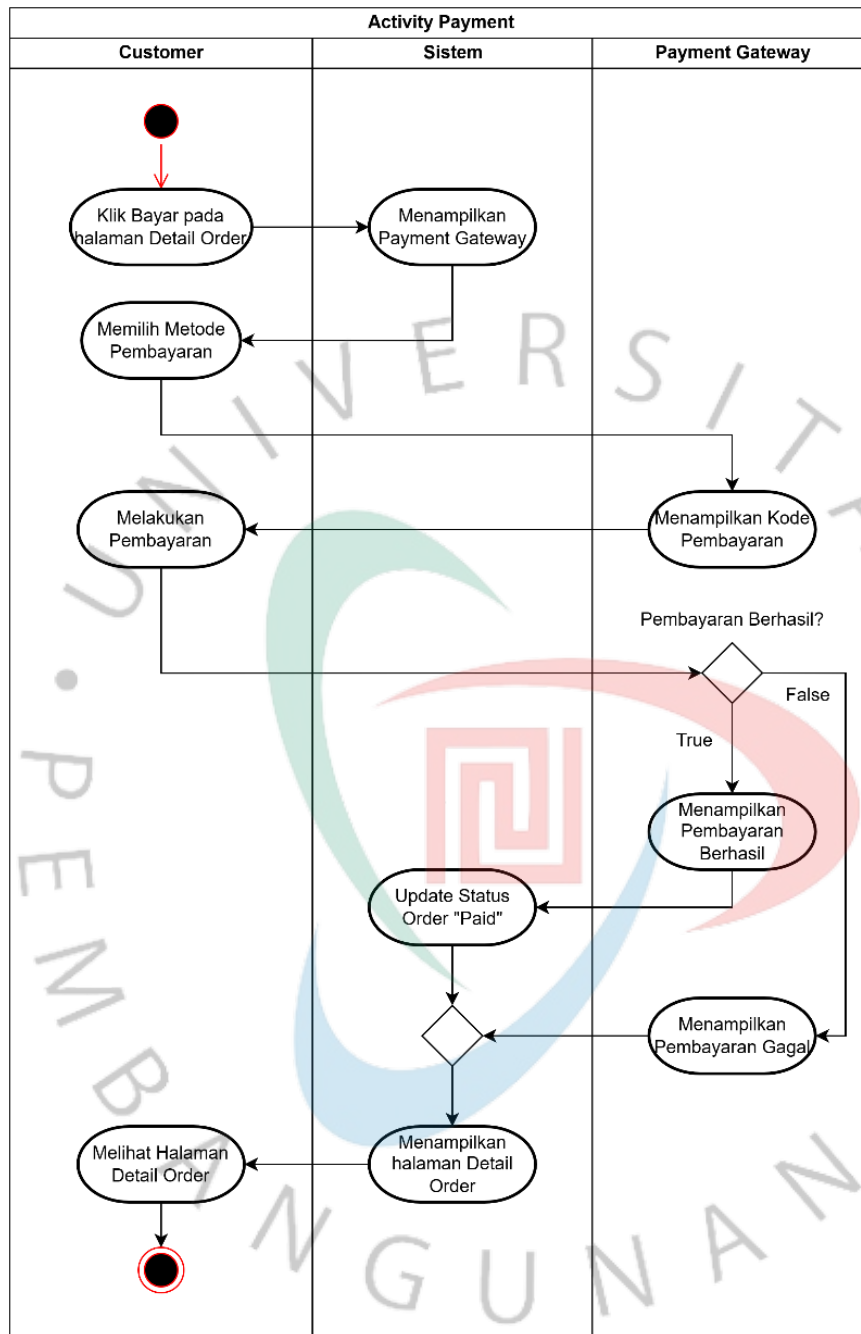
Activity Payment

| Customer | Sistem | Payment Gateway |
|---|---|---|

Klik Bayar pada halaman Detail Order

Menampilkan Payment Gateway

Memilih Metode Pembayaran

Melakukan Pembayaran

Menampilkan Kode Pembayaran

Pembayaran Berhasil?

False

True

Menampilkan Pembayaran Berhasil

Update Status Order "Paid"

Menampilkan Pembayaran Gagal

Melihat Halaman Detail Order

Menampilkan halaman Detail Order

UNIVERSIT

PEMBANGUNAN